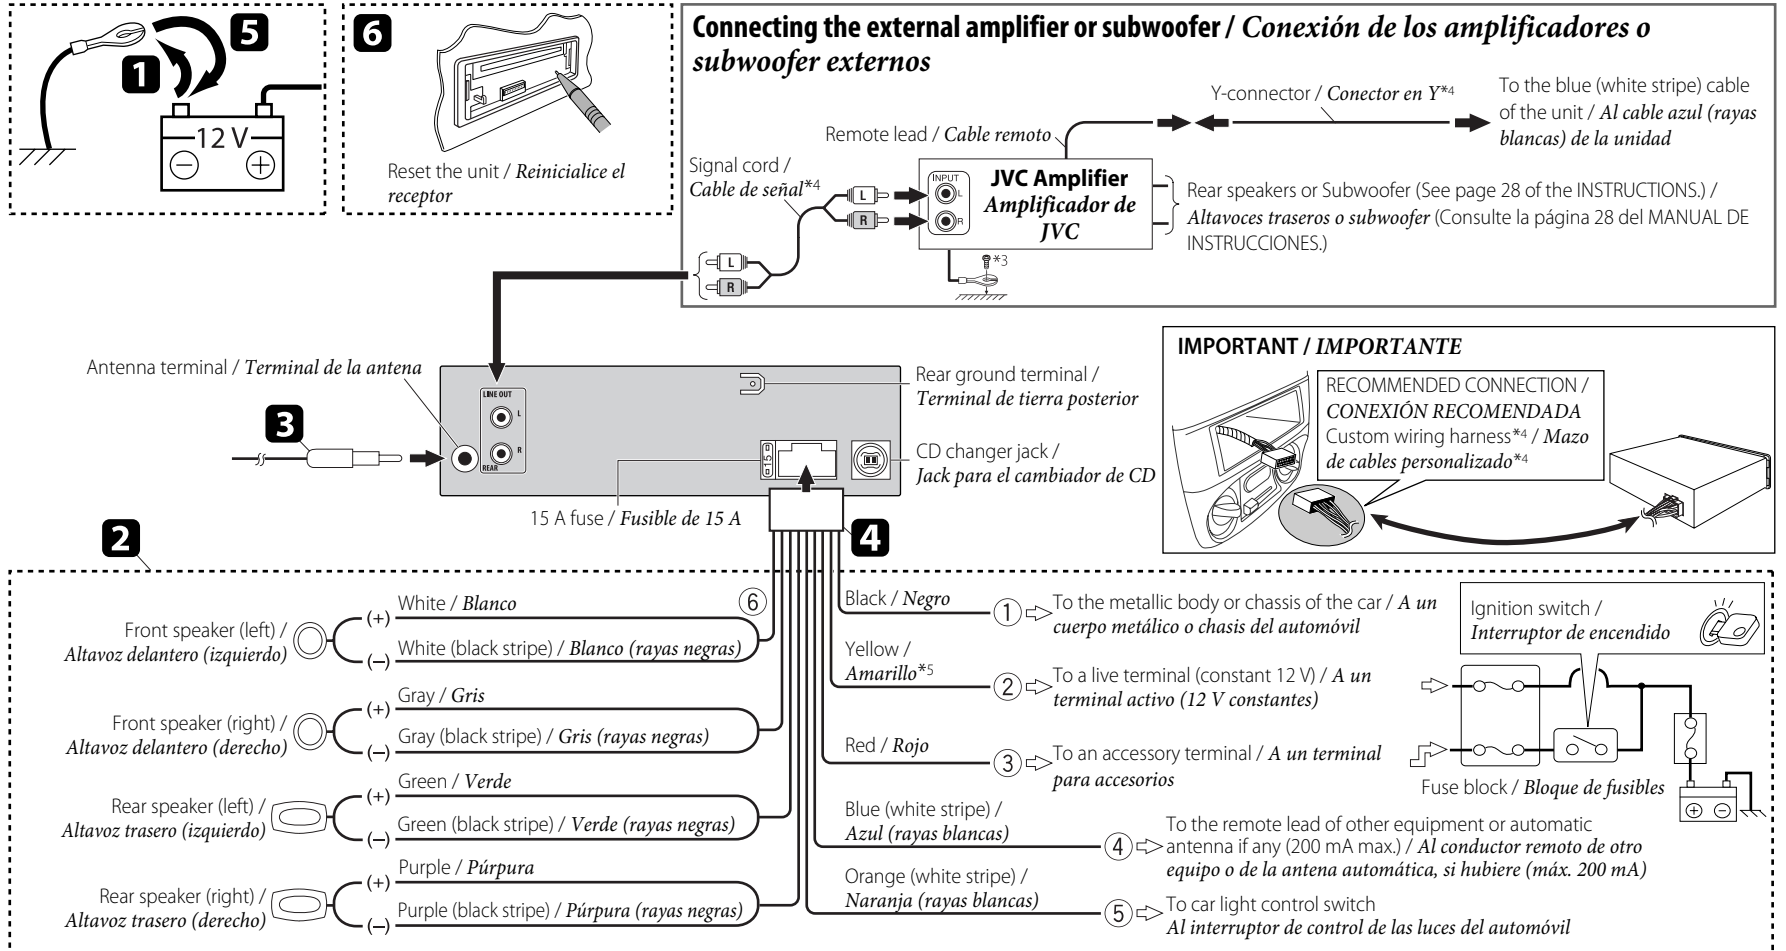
5
1
12 V

6
Reset the unit / *Reinicialice el receptor*

**Connecting the external amplifier or subwoofer /** ***Conexión de los amplificadores o subwoofer externos***

Y-connector / *Conector en Y*\*4

To the blue (white stripe) cable of the unit / *Al cable azul (rayas blancas) de la unidad*

Remote lead / *Cable remoto*

Signal cord / *Cable de señal*\*4

L
R

INPUT
L
R

**JVC Amplifier**
***Amplificador de JVC***

Rear speakers or Subwoofer (See page 28 of the INSTRUCTIONS.) / *Altavoces traseros o subwoofer* (Consulte la página 28 del MANUAL DE INSTRUCCIONES.)

\*3

L
R

Antenna terminal / *Terminal de la antena*

3

LINE OUT
L
R
REAR

Rear ground terminal / *Terminal de tierra posterior*

CD changer jack / *Jack para el cambiador de CD*

15 A fuse / *Fusible de 15 A*

4

**IMPORTANT /** ***IMPORTANTE***

RECOMMENDED CONNECTION / *CONEXIÓN RECOMENDADA*
Custom wiring harness\*4 / *Mazo de cables personalizado*\*4

2

Front speaker (left) / *Altavoz delantero (izquierdo)*
(+) White / *Blanco*
(–) White (black stripe) / *Blanco (rayas negras)*
6

Front speaker (right) / *Altavoz delantero (derecho)*
(+) Gray / *Gris*
(–) Gray (black stripe) / *Gris (rayas negras)*

Rear speaker (left) / *Altavoz trasero (izquierdo)*
(+) Green / *Verde*
(–) Green (black stripe) / *Verde (rayas negras)*

Rear speaker (right) / *Altavoz trasero (derecho)*
(+) Purple / *Púrpura*
(–) Purple (black stripe) / *Púrpura (rayas negras)*

Black / *Negro* ① To the metallic body or chassis of the car / *A un cuerpo metálico o chasis del automóvil*

Yellow / *Amarillo*\*5 ② To a live terminal (constant 12 V) / *A un terminal activo (12 V constantes)*

Red / *Rojo* ③ To an accessory terminal / *A un terminal para accesorios*

Blue (white stripe) / *Azul (rayas blancas)* ④ To the remote lead of other equipment or automatic antenna if any (200 mA max.) / *Al conductor remoto de otro equipo o de la antena automática, si hubiere (máx. 200 mA)*

Orange (white stripe) / *Naranja (rayas blancas)* ⑤ To car light control switch
*Al interruptor de control de las luces del automóvil*

Ignition switch / *Interruptor de encendido*

Fuse block / *Bloque de fusibles*